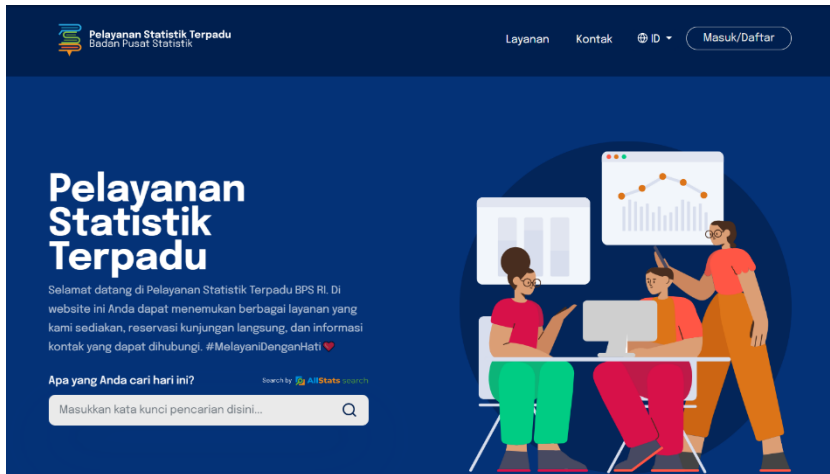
Pelayanan Statistik Terpadu
Badan Pusat Statistik

Layanan Kontak ID Masuk/Daftar

Pelayanan Statistik Terpadu

Selamat datang di Pelayanan Statistik Terpadu BPS RI. Di website ini Anda dapat menemukan berbagai layanan yang kami sediakan, reservasi kunjungan langsung, dan informasi kontak yang dapat dihubungi. #MelayaniDenganHati

Apa yang Anda cari hari ini?

Search by AllStats search

Masukkan kata kunci pencarian disini...